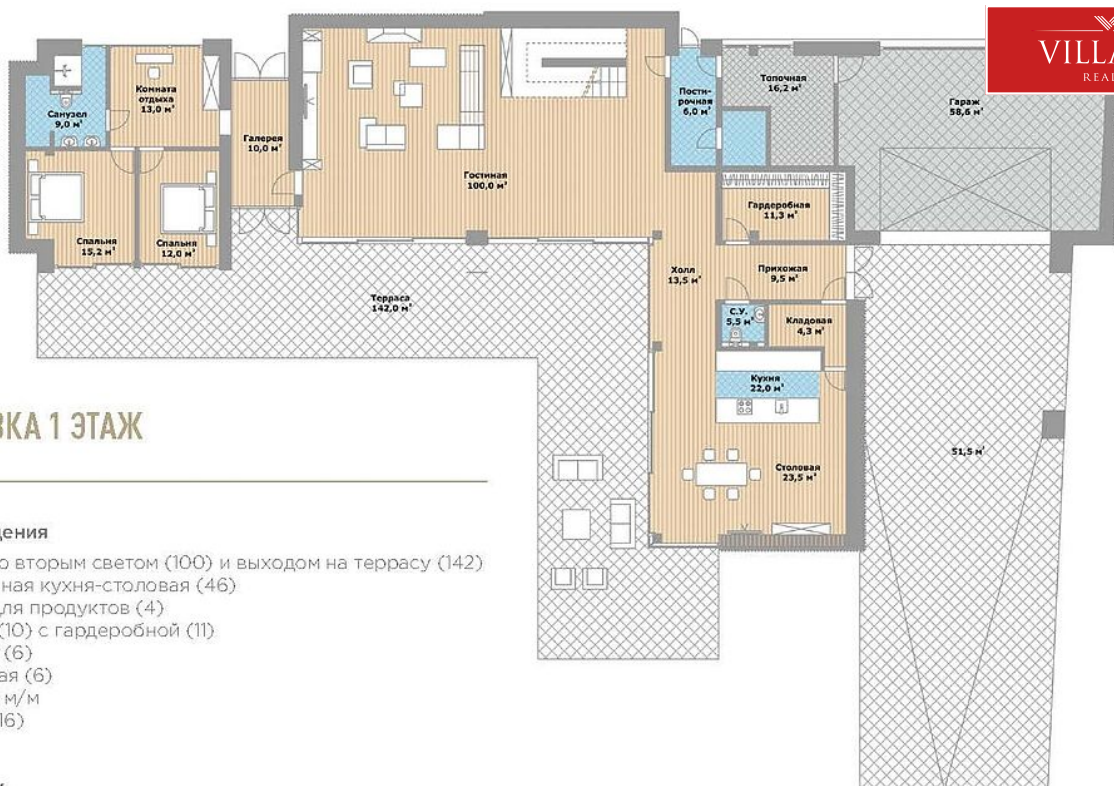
VILLA
REAL

Комната отдыха
13,0 м²

Санузел
9,0 м²

Галерея
10,0 м²

Спальня
15,2 м²

Спальня
12,0 м²

Гостиная
100,0 м²

Пости-рочная
6,0 м²

Топочная
16,2 м²

Гараж
58,6 м²

Гардеробная
11,3 м²

Холл
13,5 м²

Прихожая
9,5 м²

С.У.
5,5 м²

Кладовая
4,3 м²

Терраса
142,0 м²

Кухня
22,0 м²

Столовая
23,5 м²

51,5 м²

ВКА 1 ЭТАЖ

дения

о вторым светом (100) и выходом на террасу (142)
ная кухня-столовая (46)
для продуктов (4)
(10) с гардеробной (11)
(6)
вая (6)
м/м
16)